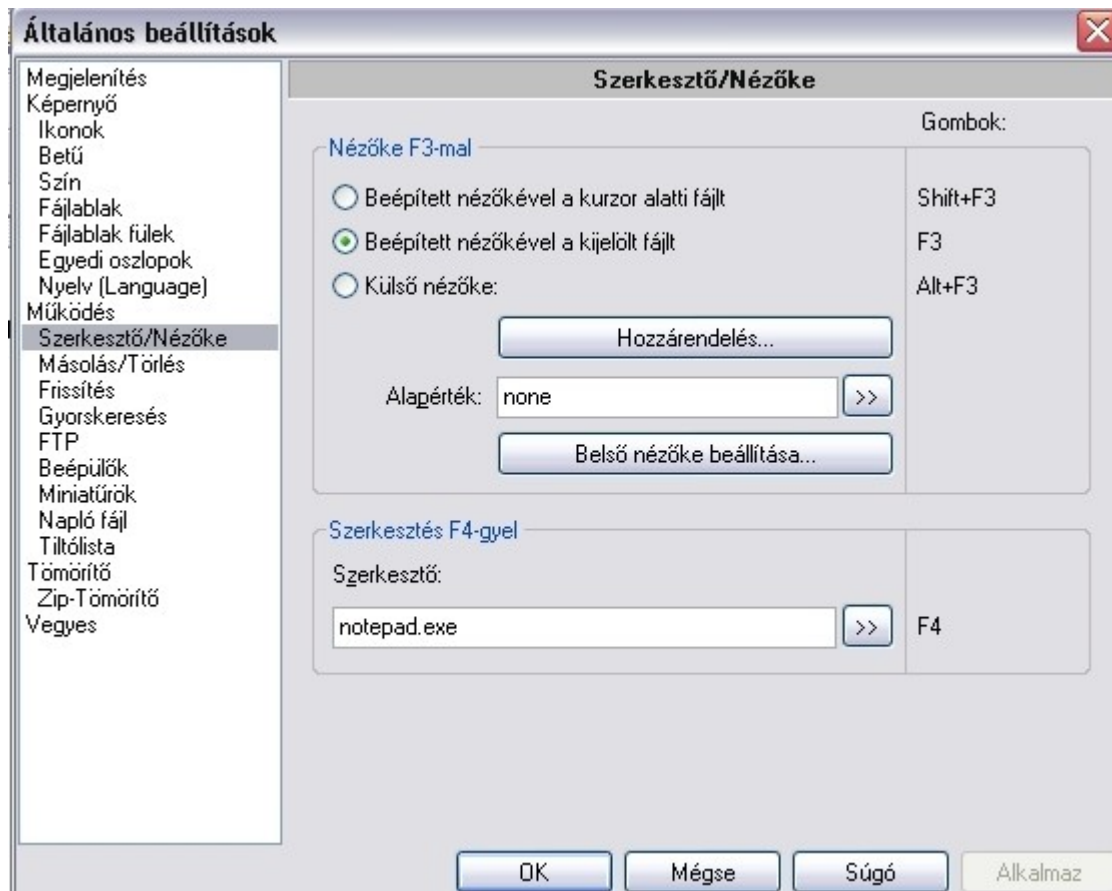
Általános beállítások

Megjelenítés
Képernyő
Ikonok
Betű
Szín
Fájlablak
Fájlablak fülek
Egyedi oszlopok
Nyelv (Language)
Működés
Szerkesztő/Nézőke
Másolás/Törlés
Frissítés
Gyorskeresés
FTP
Beépülők
Miniatűrök
Napló fájl
Tiltólista
Tömörítő
Zip-Tömörítő
Vegyes

Szerkesztő/Nézőke

Gombok:

Nézőke F3-mal

Beépített nézőkével a kurzor alatti fájlt Shift+F3

Beépített nézőkével a kijelölt fájlt F3

Külső nézőke: Alt+F3

Hozzárendelés...

Alapérték: none >>

Belső nézőke beállítása...

Szerkesztés F4-gyel

Szerkesztő:

notepad.exe >> F4

OK Mégse Súgó Alkalmaz